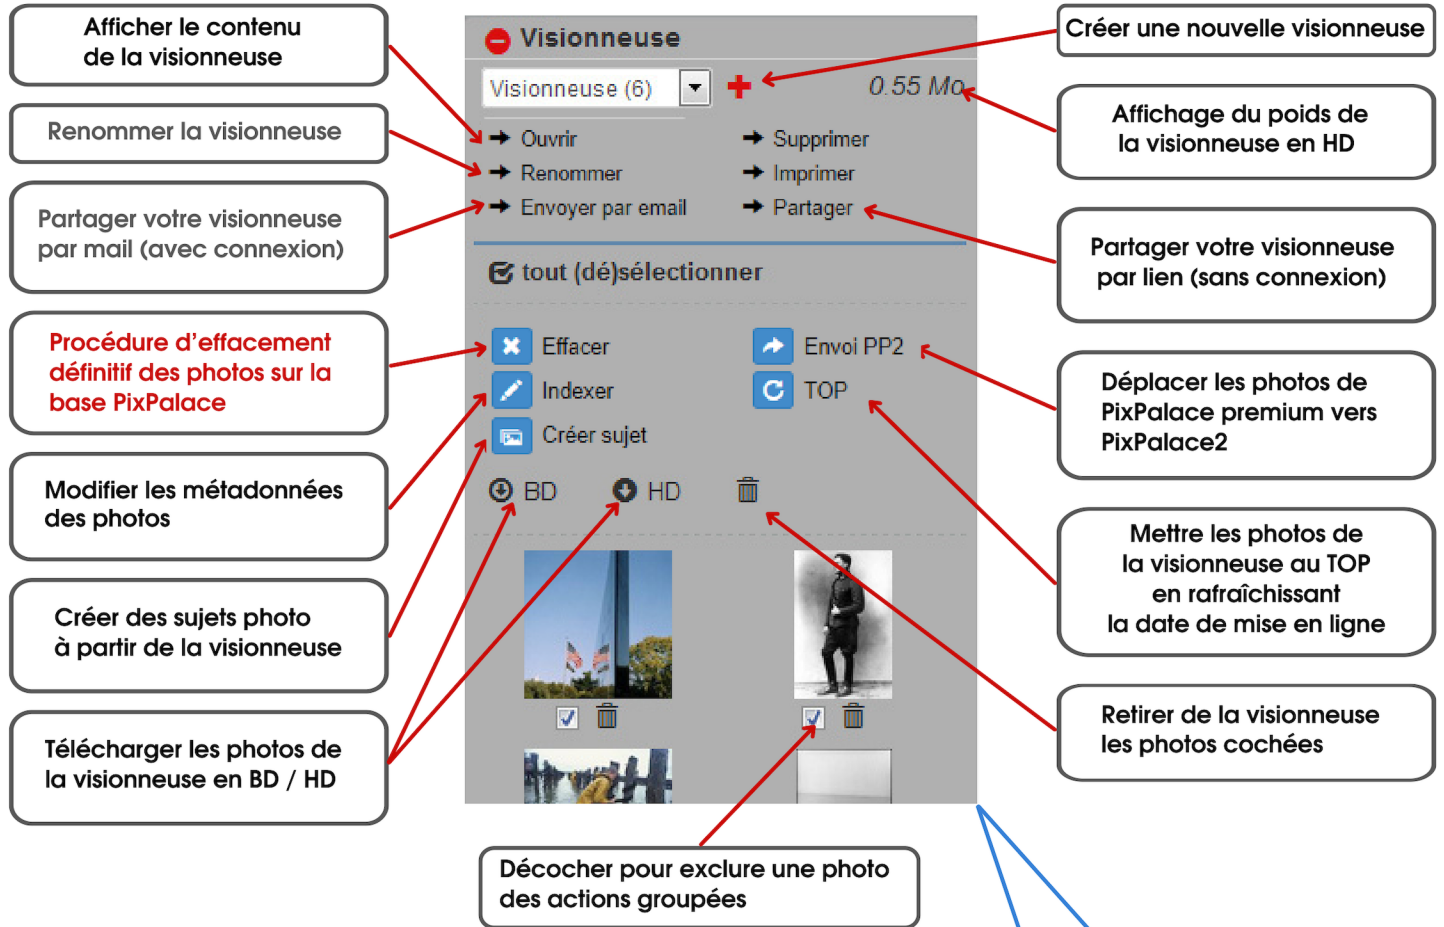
Afficher le contenu de la visionneuse

Renommer la visionneuse

Partager votre visionneuse par mail (avec connexion)

Procédure d'effacement définitif des photos sur la base PixPalace

Modifier les métadonnées des photos

Créer des sujets photo à partir de la visionneuse

Télécharger les photos de la visionneuse en BD / HD

Visionneuse

Visionneuse (6)

0.55 Mo

Ouvrir

Supprimer

Renommer

Imprimer

Envoyer par email

Partager

tout (dé)sélectionner

Effacer

Envoi PP2

Indexer

TOP

Créer sujet

BD

HD

Créer une nouvelle visionneuse

Affichage du poids de la visionneuse en HD

Partager votre visionneuse par lien (sans connexion)

Déplacer les photos de PixPalace premium vers PixPalace2

Mettre les photos de la visionneuse au TOP en rafraîchissant la date de mise en ligne

Retirer de la visionneuse les photos cochées

Décocher pour exclure une photo des actions groupées